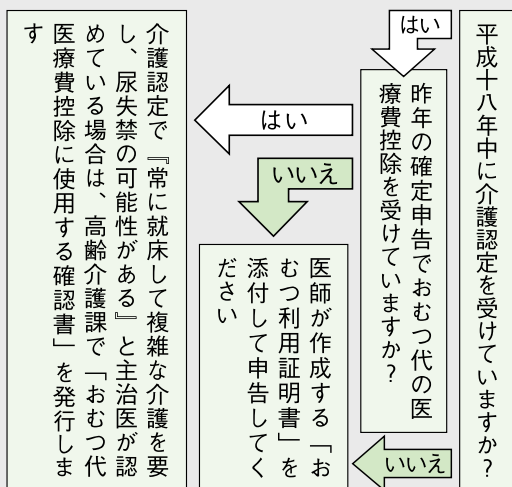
平成十八年中に介護認定を受けていますか？

はい

昨年の確定申告でおむつ代の医療費控除を受けていますか？

いいえ

医師が作成する「おむつ利用証明書」を添付して申告してください

はい

介護認定で『常に就床して複雑な介護を要し、尿失禁の可能性がある』と主治医が認めている場合は、高齢介護課で「おむつ代医療費控除に使用する確認書」を発行します

いいえ